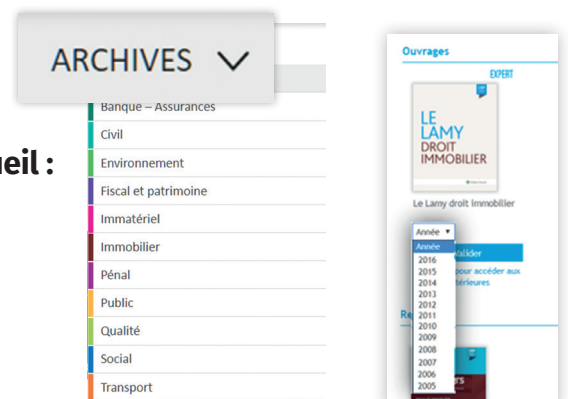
ARCHIVES

eil :

Banque – Assurances
Civil
Environnement
Fiscal et patrimoine
Immatériel
Immobilier
Pénal
Public
Qualité
Social
Transport

Ouvrages

EXPERT

LE LAMY DROIT IMMOBILIER

Le Lamy droit immobilier

Année
Année
2016
2015
2014
2013
2012
2011
2010
2009
2008
2007
2006
2005

Valider
pour accéder aux
térieures

Re